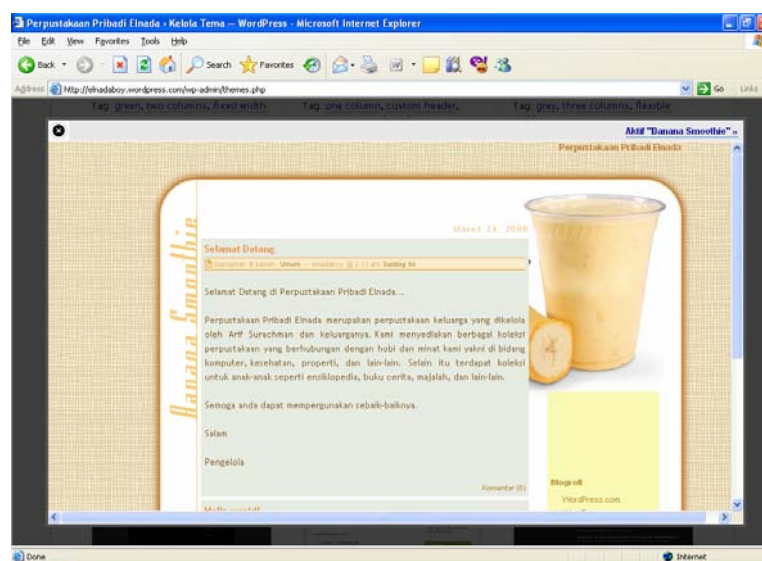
Perpustakaan Pribadi Elnada › Kelola Tema — WordPress - Microsoft Internet Explorer

File Edit View Favorites Tools Help

Back Search Favorites

Address http://elnadaboy.wordpress.com/wp-admin/themes.php Go Links

Tag: green, two columns, fixed width Tag: one column, custom header, Tag: grey, three columns, flexible

Aktif "Banana Smoothie" »

Perpustakaan Pribadi Elnada

Banana Smoothie

Maret 24, 2008

Selamat Datang

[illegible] Umum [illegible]

Selamat Datang di Perpustakaan Pribadi Elnada...

Perpustakaan Pribadi Elnada merupakan perpustakaan keluarga yang dikelola oleh Arif Surachman dan keluarganya. Kami menyediakan berbagai koleksi perpustakaan yang berhubungan dengan hobi dan minat kami yakni di bidang komputer, kesehatan, properti, dan lain-lain. Selain itu terdapat koleksi untuk anak-anak seperti ensiklopedia, buku cerita, majalah, dan lain-lain.

Semoga anda dapat mempergunakan sebaik-baiknya.

Salam

Pengelola

Komentar (0)

Hello world!

Blogroll

WordPress.com

Done Internet